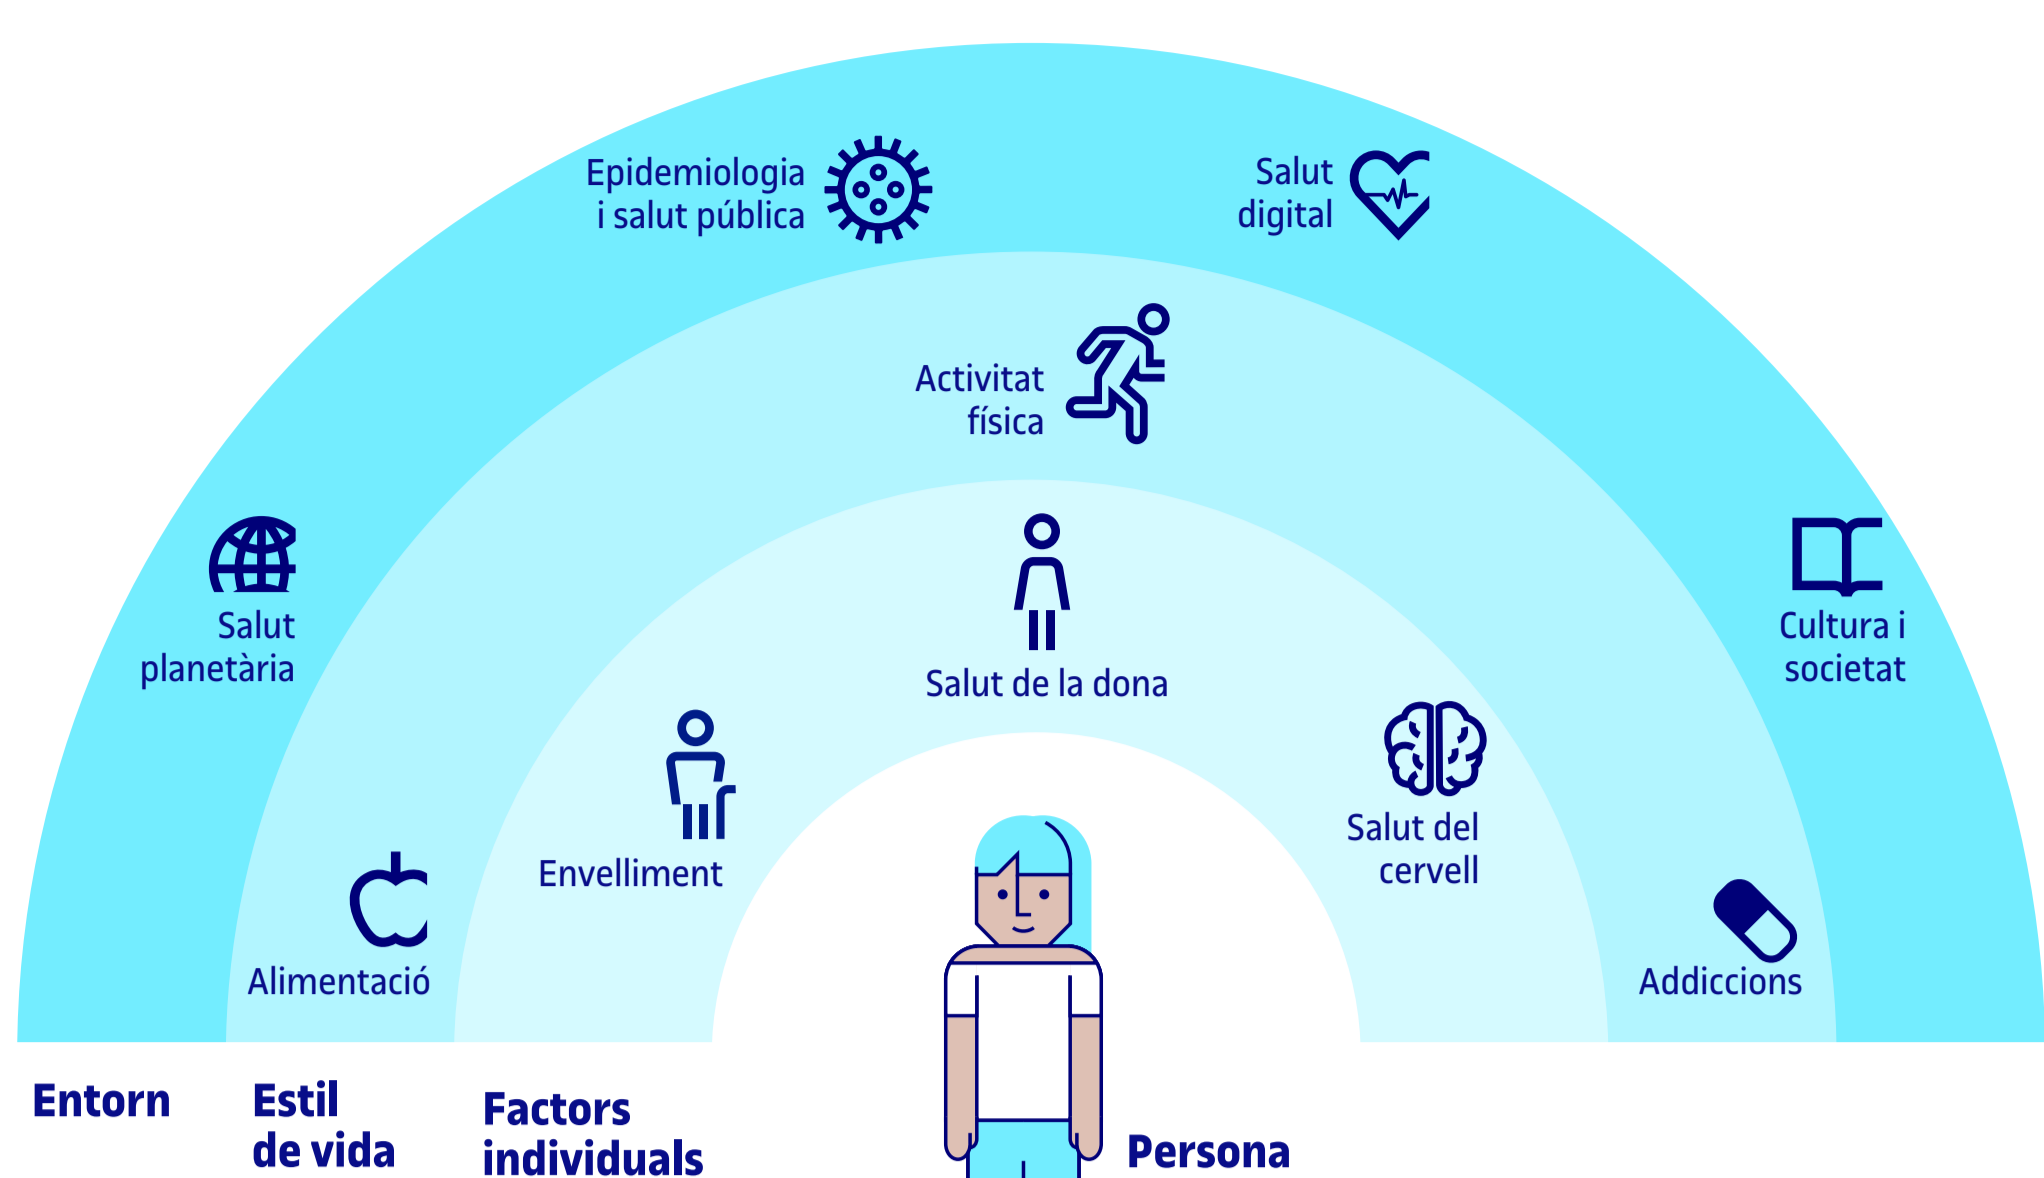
Epidemiologia i salut pública

Salut digital

Activitat física

Salut planetària

Salut de la dona

Cultura i societat

Envelliment

Salut del cervell

Alimentació

Addiccions

Entorn

Estil de vida

Factors individuals

Persona